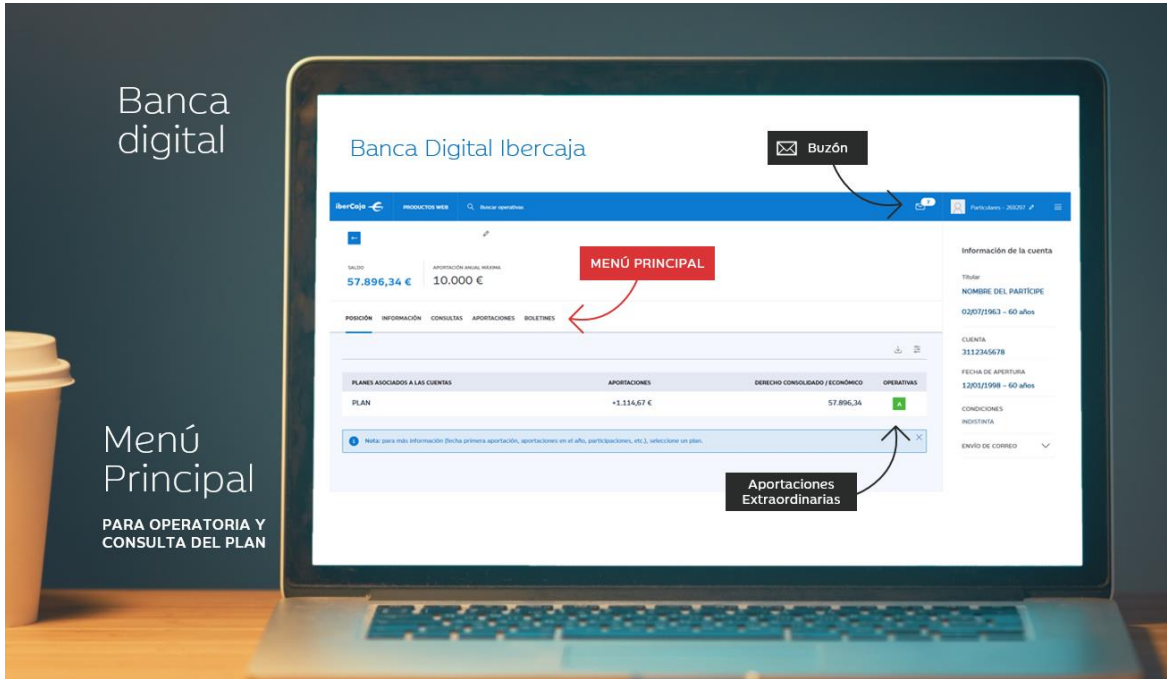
Banca digital

Menú Principal

PARA OPERATORIA Y CONSULTA DEL PLAN

Banca Digital Ibercaja

Buzón

iberCaja PRODUCTOS WEB Buscar operativas

Particulares - 269297

SALDO
57.896,34 €

APORTACIÓN ANUAL MÁXIMA
10.000 €

MENÚ PRINCIPAL

POSICIÓN INFORMACIÓN CONSULTAS APORTACIONES BOLETINES

| PLANES ASOCIADOS A LAS CUENTAS | APORTACIONES | DERECHO CONSOLIDADO / ECONÓMICO | OPERATIVAS |
|---|---|---|---|
| PLAN | +1.114,67 € | 57.896,34 | A |

Nota: para más información (fecha primera aportación, aportaciones en el año, participaciones, etc.), seleccione un plan.

Aportaciones Extraordinarias

Información de la cuenta

Titular
NOMBRE DEL PARTÍCIPE
02/07/1963 – 60 años

CUENTA
3112345678

FECHA DE APERTURA
12/01/1998 – 60 años

CONDICIONES
INDISTINTA

ENVÍO DE CORREO